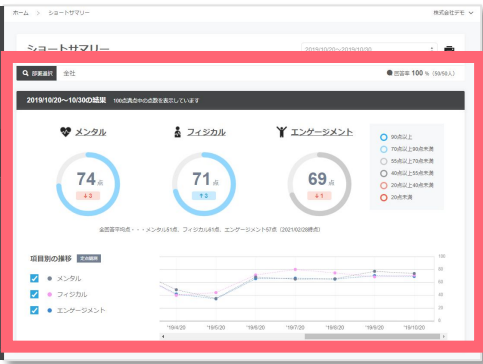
ホーム > ショートサマリー

株式会社デモ

ショートサマリー

2019/10/20〜2019/10/30

部署選択 全社

回答率 100 %（50/50人）

2019/10/20〜10/30の結果 100点満点中の点数を表示しています

メンタル

74点

↓3

フィジカル

71点

↑3

エンゲージメント

69点

↓1

90点以上

70点以上90点未満

55点以上70点未満

40点以上55点未満

20点以上40点未満

20点未満

全回答平均点・・・メンタル51点、フィジカル51点、エンゲージメント57点（2021/02/28時点）

項目別の推移 全の結果

メンタル

フィジカル

エンゲージメント

100

80

60

40

20

0

'19/4/20

'19/5/20

'19/6/20

'19/7/20

'19/8/20

'19/9/20

'19/10/20